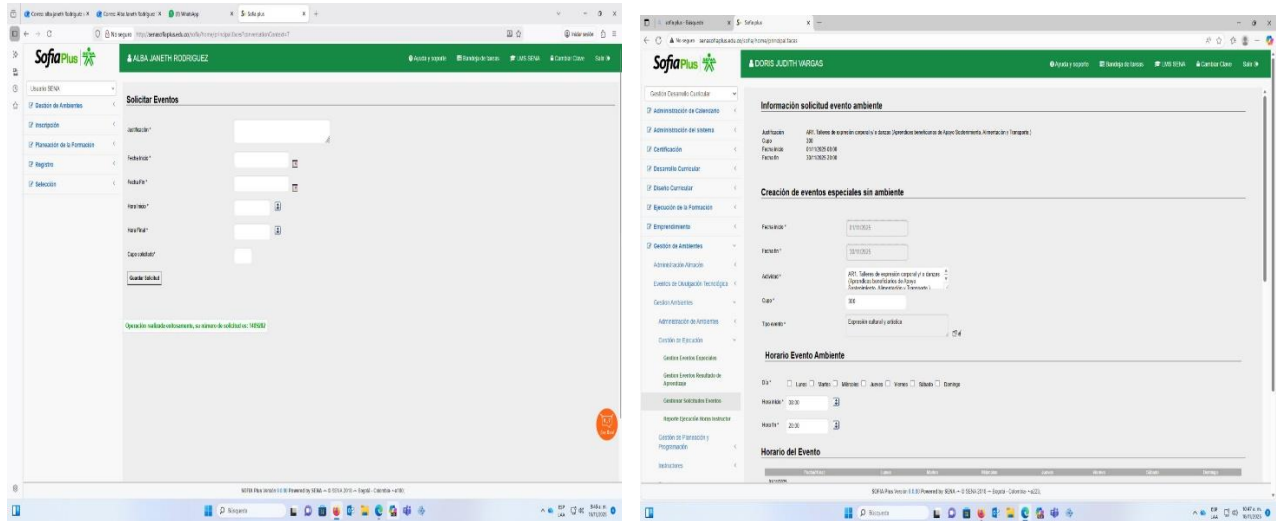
Correo: alba janeth Rodriguez × | Correo: Alba Janeth Rodriguez × | (9) WhatsApp | Sofia plus × | +

No seguro https://senasofiaplus.edu.co/sofia/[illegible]

Iniciar sesión

SofiaPlus

ALBA JANETH RODRIGUEZ

Ayuda y soporte | Bandeja de tareas | LMS SENA | Cambiar Clave | Salir

Usuario SENA

Gestión de Ambientes

Inscripción

Planeación de la Formación

Registro

Selección

Solicitar Eventos

Justificación *

Fecha Inicio *

Fecha Fin *

Hora Inicio *

Hora Final *

Cupo solicitado *

Guardar Solicitud

Operación realizada exitosamente, su número de solicitud es: 149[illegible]

SOFIA Plus Versión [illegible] Powered by SENA — © SENA 2010 — Bogotá - Colombia — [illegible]

Búsqueda

sofiaplus - Búsqueda × | Sofia plus × | +

No seguro senasofiaplus.edu.co/sofia/home/principal.faces

SofiaPlus

DORIS JUDITH VARGAS

Ayuda y soporte | Bandeja de tareas | LMS SENA | Cambiar Clave | Salir

Gestión Desarrollo Curricular

Administración de Calendario

Administración del sistema

Certificación

Desarrollo Curricular

Diseño Curricular

Ejecución de la Formación

Emprendimiento

Gestión de Ambientes

Administración Almacén

Eventos de Divulgación Tecnológica

Gestión Ambientes

Administración de Ambientes

Gestión de Ejecución

Gestionar Eventos Especiales

Gestión Eventos Resultado de Aprendizaje

Gestionar Solicitudes Eventos

Reporte Ejecución Horas Instructor

Gestión de Planeación y Programación

Instructores

Información solicitud evento ambiente

Justificación: AR1. Talleres de expresión corporal y/o danzas (Aprendices beneficiarios de Apoyo Sostenimiento, Alimentación y Transporte.)
Cupo: 300
Fecha Inicio: 01/11/2025 08:00
Fecha fin: 30/11/2025 20:00

Creación de eventos especiales sin ambiente

Fecha Inicio * 01/11/2025

Fecha fin * 30/11/2025

Actividad * AR1. Talleres de expresión corporal y/o danzas (Aprendices beneficiarios de Apoyo Sostenimiento, Alimentación y Transporte.)

Cupo * 300

Tipo evento * Expresión cultural y artística

Horario Evento Ambiente

Día * Lunes Martes Miércoles Jueves Viernes Sábado Domingo

Hora Inicio * 08:00

Hora fin * 20:00

Horario del Evento

Fecha/Hora | Lunes | Martes | Miércoles | Jueves | Viernes | Sábado | Domingo

SOFIA Plus Versión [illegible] Powered by SENA — © SENA 2010 — Bogotá - Colombia — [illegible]

Búsqueda